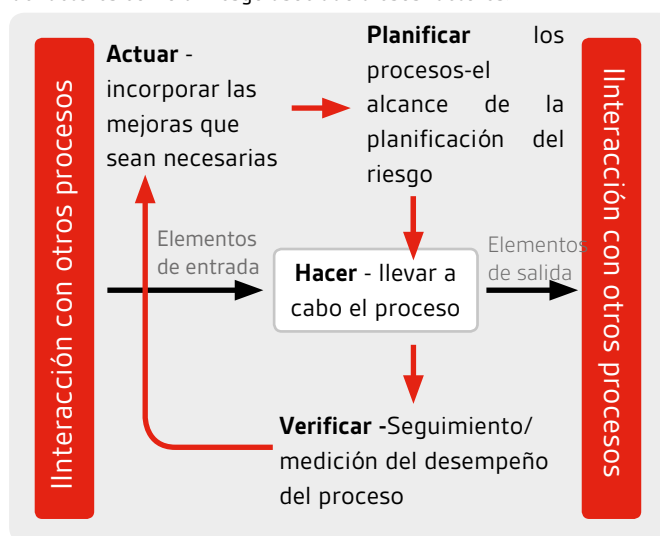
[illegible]

Interacción con otros procesos

**Actuar** - incorporar las mejoras que sean necesarias

**Planificar** los procesos-el alcance de la planificación del riesgo

Interacción con otros procesos

Elementos de entrada

**Hacer** - llevar a cabo el proceso

Elementos de salida

**Verificar** -Seguimiento/ medición del desempeño del proceso